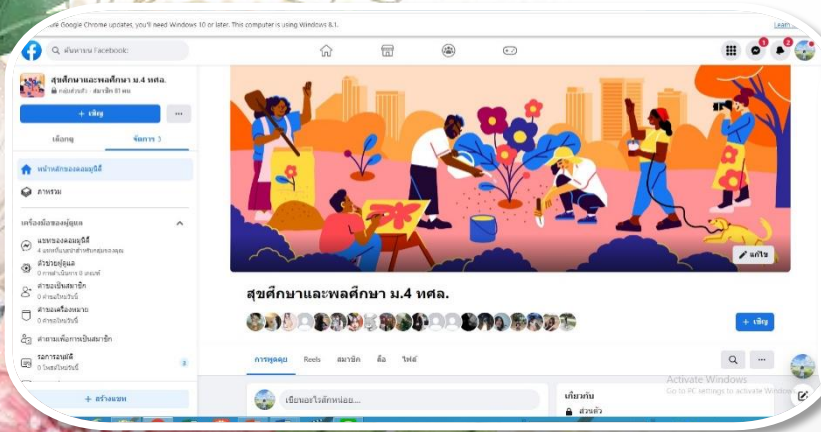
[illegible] future Google Chrome updates, you'll need Windows 10 or later. This computer is using Windows 8.1.

Learn

ค้นหาบน Facebook

สุขศึกษาและพลศึกษา ม.4 ทศล.
กลุ่มส่วนตัว · สมาชิก 81 คน

+ เชิญ

เลือกดู

จัดการ

หน้าหลักของคอมมูนิตี้

ภาพรวม

เครื่องมือของผู้ดูแล

แชทของคอมมูนิตี้
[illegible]

ผู้ช่วยผู้ดูแล
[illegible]

คำขอเป็นสมาชิก
0 รายการใหม่วันนี้

คำขอเครื่องหมาย
0 รายการใหม่วันนี้

คำถามเพื่อการเป็นสมาชิก

รอการอนุมัติ
0 โพสต์ใหม่วันนี้

+ สร้างแชท

แก้ไข

สุขศึกษาและพลศึกษา ม.4 ทศล.

+ เชิญ

การพูดคุย Reels สมาชิก สื่อ ไฟล์

เขียนอะไรสักหน่อย...

เกี่ยวกับ
ส่วนตัว

Activate Windows
Go to PC settings to activate Windows.